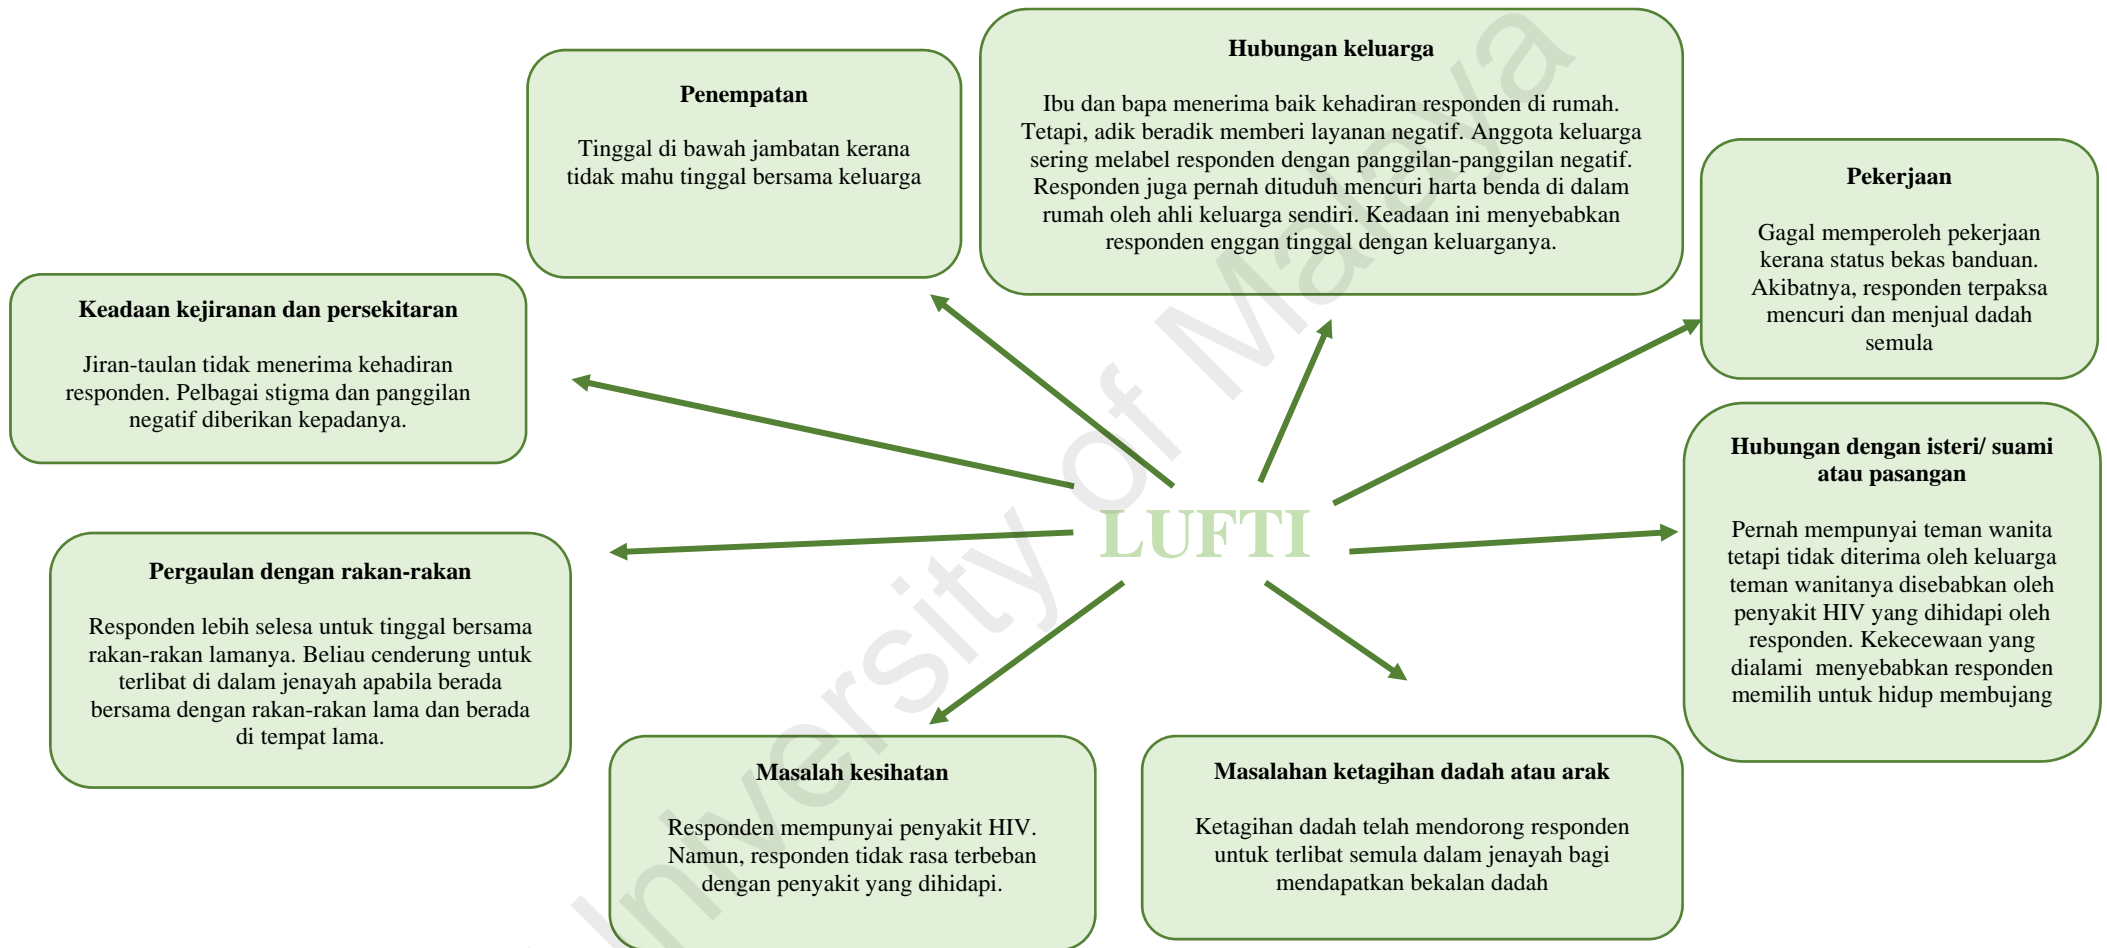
Penempatan

Tinggal di bawah jambatan kerana tidak mahu tinggal bersama keluarga

Hubungan keluarga

Ibu dan bapa menerima baik kehadiran responden di rumah. Tetapi, adik beradik memberi layanan negatif. Anggota keluarga sering melabel responden dengan panggilan-panggilan negatif. Responden juga pernah dituduh mencuri harta benda di dalam rumah oleh ahli keluarga sendiri. Keadaan ini menyebabkan responden enggan tinggal dengan keluarganya.

Pekerjaan

Gagal memperoleh pekerjaan kerana status bekas banduan. Akibatnya, responden terpaksa mencuri dan menjual dadah semula

Keadaan kejiranan dan persekitaran

Jiran-taulan tidak menerima kehadiran responden. Pelbagai stigma dan panggilan negatif diberikan kepadanya.

LUFTI

Hubungan dengan isteri/ suami atau pasangan

Pernah mempunyai teman wanita tetapi tidak diterima oleh keluarga teman wanitanya disebabkan oleh penyakit HIV yang dihidapi oleh responden. Kekecewaan yang dialami menyebabkan responden memilih untuk hidup membujang

Pergaulan dengan rakan-rakan

Responden lebih selesa untuk tinggal bersama rakan-rakan lamanya. Beliau cenderung untuk terlibat di dalam jenayah apabila berada bersama dengan rakan-rakan lama dan berada di tempat lama.

Masalah kesihatan

Responden mempunyai penyakit HIV. Namun, responden tidak rasa terbeban dengan penyakit yang dihidapi.

Masalahan ketagihan dadah atau arak

Ketagihan dadah telah mendorong responden untuk terlibat semula dalam jenayah bagi mendapatkan bekalan dadah

University of Malaya